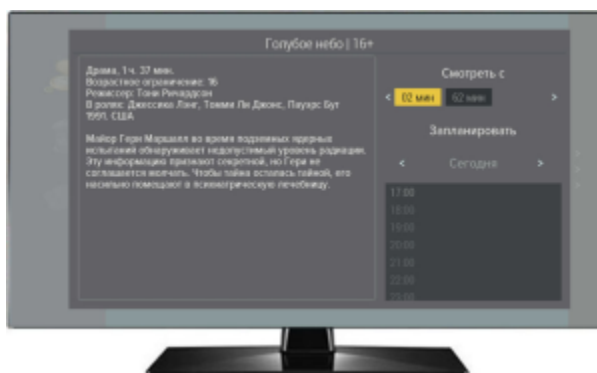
Голубое небо | 16+

Драма, 1ч. 37 мин.
Возрастное ограничение: 16
Режиссер: Тони Ричардсон
В ролях: Джессика Ланг, Томми Ли Джонс, Пауэрс Бут
1991, США

Майор Гери Маршалл во время подземных ядерных испытаний обнаруживает недопустимый уровень радиации. Эту информацию признают секретной, но Гери не соглашается молчать. Чтобы тайна осталась тайной, его насильно помещают в психиатрическую лечебницу.

Смотреть с
<
02 мин
62 мин
>

Запланировать
<
Сегодня
>

17:00
18:00
19:00
20:00
21:00
22:00
23:00